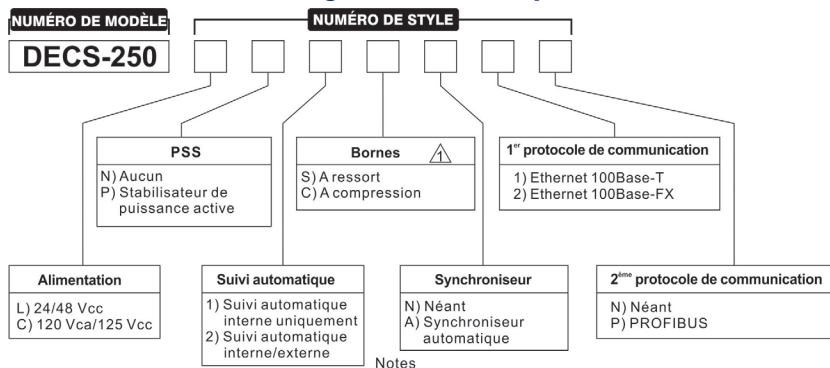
NUMÉRO DE MODÈLE

NUMÉRO DE STYLE

DECS-250

PSS
N) Aucun
P) Stabilisateur de puissance active

Bornes 1
S) A ressort
C) A compression

1$^{er}$ protocole de communication
1) Ethernet 100Base-T
2) Ethernet 100Base-FX

Alimentation
L) 24/48 Vcc
C) 120 Vca/125 Vcc

Suivi automatique
1) Suivi automatique interne uniquement
2) Suivi automatique interne/externe

Synchroniseur
N) Néant
A) Synchroniseur automatique

2$^{ème}$ protocole de communication
N) Néant
P) PROFIBUS

Notes